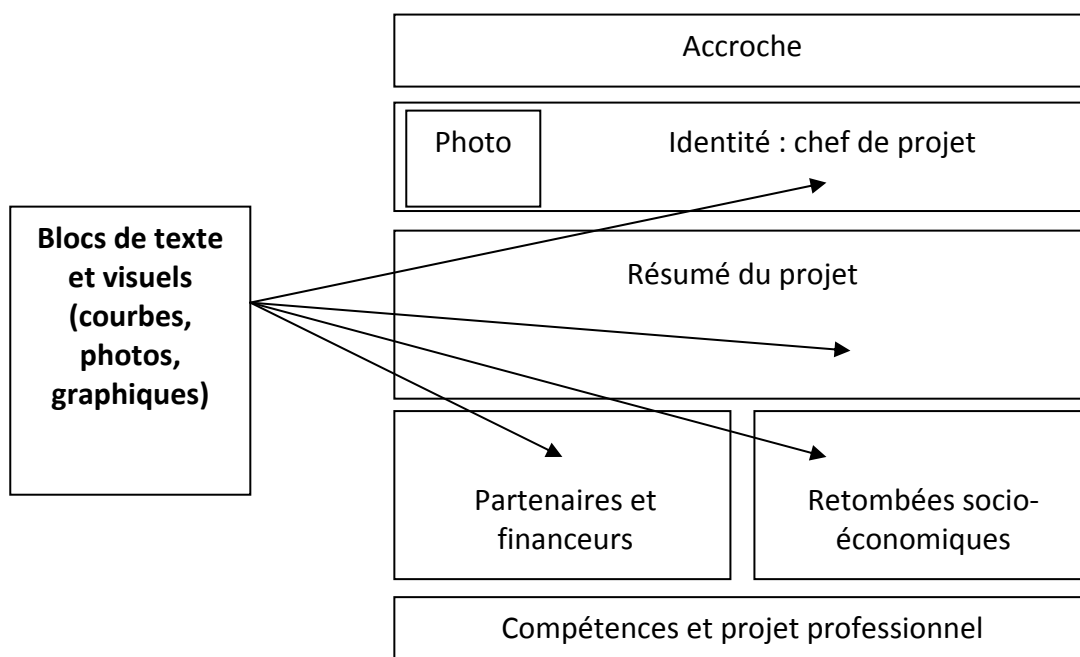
Accroche

Photo

Identité : chef de projet

Blocs de texte et visuels (courbes, photos, graphiques)

Résumé du projet

Partenaires et financeurs

Retombées socio-économiques

Compétences et projet professionnel